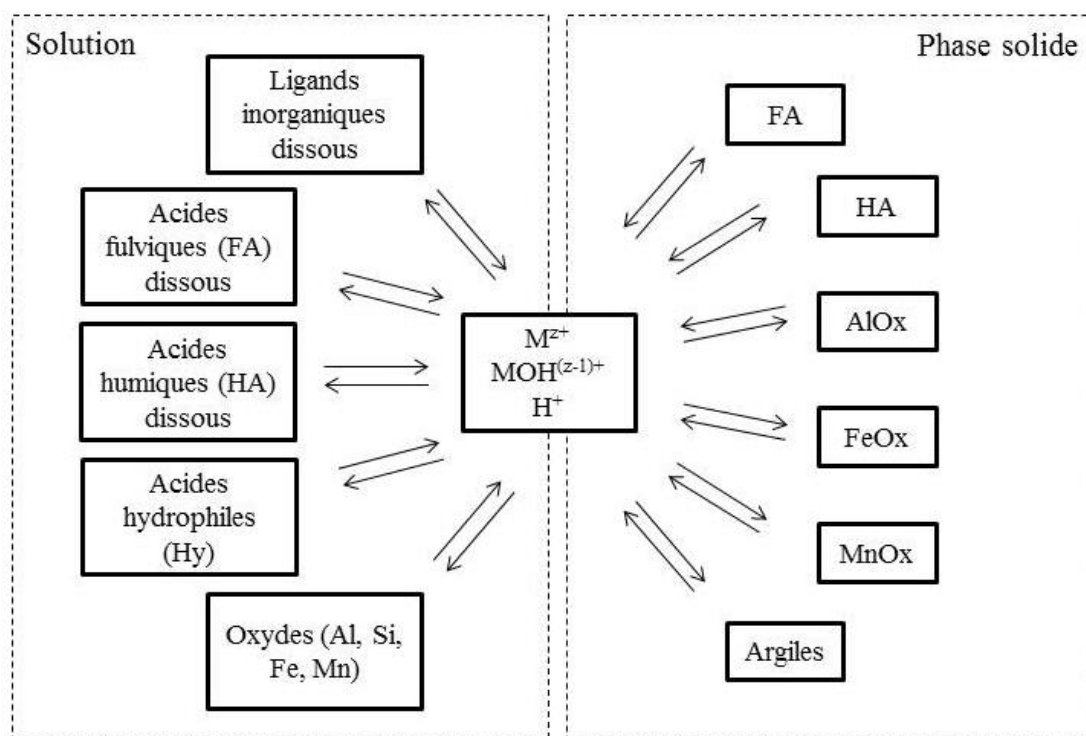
Solution

Phase solide

Ligands inorganiques dissous

Acides fulviques (FA) dissous

Acides humiques (HA) dissous

Acides hydrophiles (Hy)

Oxydes (Al, Si, Fe, Mn)

$M^{z+}$
$MOH^{(z-1)+}$
$H^+$

FA

HA

AlOx

FeOx

MnOx

Argiles